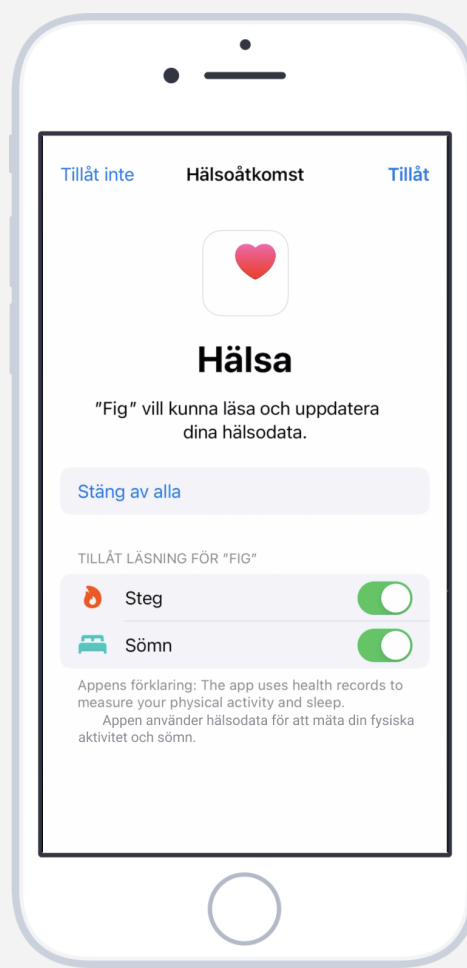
Tillåt inte Hälsoåtkomst Tillåt

Hälsa

”Fig” vill kunna läsa och uppdatera dina hälsodata.

Stäng av alla

TILLÅT LÄSNING FÖR ”FIG”

Steg

Sömn

Appens förklaring: The app uses health records to measure your physical activity and sleep.
Appen använder hälsodata för att mäta din fysiska aktivitet och sömn.